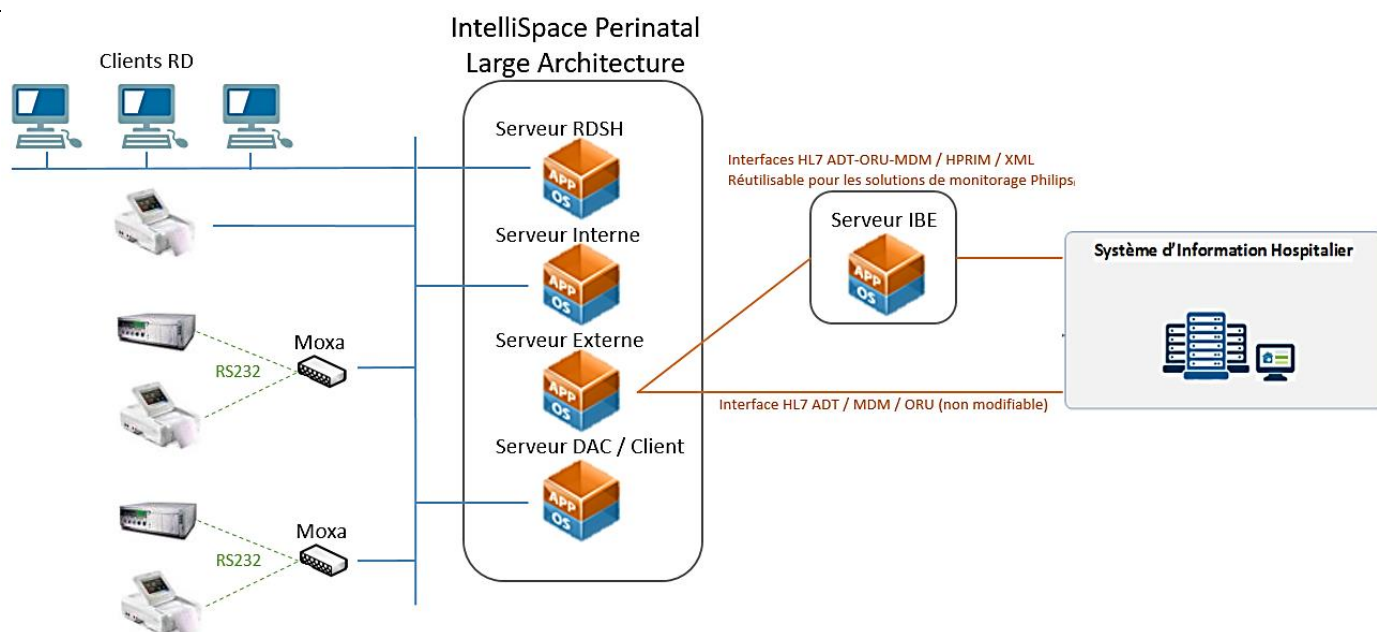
IntelliSpace Perinatal
Large Architecture

Clients RD

Serveur RDSH

APP
OS

Interfaces HL7 ADT-ORU-MDM / HPRIM / XML
Réutilisable pour les solutions de monitorage Philips

Serveur Interne

APP
OS

Serveur IBE

APP
OS

Système d'Information Hospitalier

Moxa

RS232

Serveur Externe

APP
OS

Interface HL7 ADT / MDM / ORU (non modifiable)

Serveur DAC / Client

APP
OS

Moxa

RS232